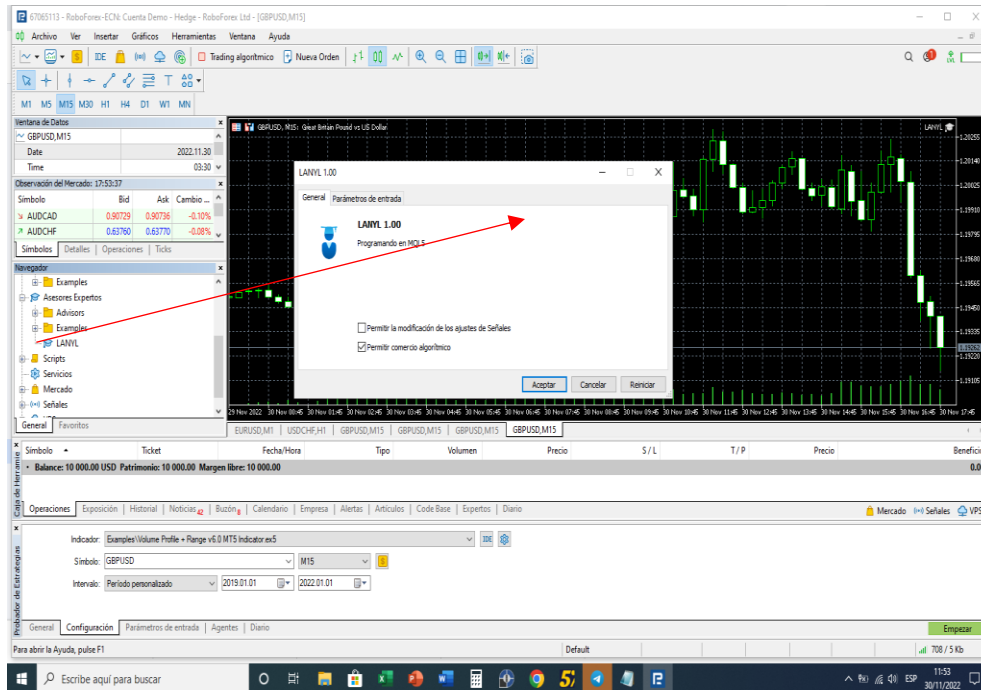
67065113 - RoboForex-ECN: Cuenta Demo - Hedge - RoboForex Ltd - [GBPUSD,M15]

Archivo Ver Insertar Gráficos Herramientas Ventana Ayuda

IDE Trading algorítmico Nueva Orden

M1 M5 M15 M30 H1 H4 D1 W1 MN

Ventana de Datos
GBPUSD,M15
| Date | 2022.11.30 |
| Time | 03:30 |

Observación del Mercado: 17:53:37
| Símbolo | Bid | Ask | Cambio ... |
|---|---|---|---|
| AUDCAD | 0.90729 | 0.90736 | -0.10% |
| AUDCHF | 0.63760 | 0.63770 | -0.08% |

Símbolos Detalles Operaciones Ticks

Navegador
Examples
Asesores Expertos
Advisors
Examples
LANYL
Scripts
Servicios
Mercado
Señales

General Favoritos

GBPUSD, M15: Great Britain Pound vs US Dollar
LANYL

1.20255
1.20140
1.20025
1.19910
1.19795
1.19680
1.19565
1.19450
1.19335
1.19262
1.19220
1.19105

29 Nov 2022 30 Nov 00:45 30 Nov 01:45 30 Nov 02:45 30 Nov 03:45 30 Nov 04:45 30 Nov 05:45 30 Nov 06:45 30 Nov 07:45 30 Nov 08:45 30 Nov 09:45 30 Nov 10:45 30 Nov 11:45 30 Nov 12:45 30 Nov 13:45 30 Nov 14:45 30 Nov 15:45 30 Nov 16:45 30 Nov 17:45

EURUSD,M1 USDCHF,H1 GBPUSD,M15 GBPUSD,M15 GBPUSD,M15 GBPUSD,M15

LANYL 1.00
General Parámetros de entrada
LANYL 1.00
Programando en MQL5
Permitir la modificación de los ajustes de Señales
Permitir comercio algorítmico
Aceptar Cancelar Reiniciar

| Símbolo | Ticket | Fecha/Hora | Tipo | Volumen | Precio | S / L | T / P | Precio | Beneficio |
|---|---|---|---|---|---|---|---|---|---|
Balance: 10 000.00 USD Patrimonio: 10 000.00 Margen libre: 10 000.00 0.00

Caja de Herramientas

Operaciones Exposición Historial Noticias 42 Buzón 8 Calendario Empresa Alertas Artículos Code Base Expertos Diario
Mercado Señales VPS

Indicador: Examples\Volume Profile + Range v6.0 MT5 Indicator.ex5 IDE
Símbolo: GBPUSD M15
Intervalo: Período personalizado 2019.01.01 2022.01.01

Probador de Estrategias

General Configuración Parámetros de entrada Agentes Diario
Empezar

Para abrir la Ayuda, pulse F1 Default 708 / 5 Kb

Escribe aquí para buscar
ESP 11:53 30/11/2022